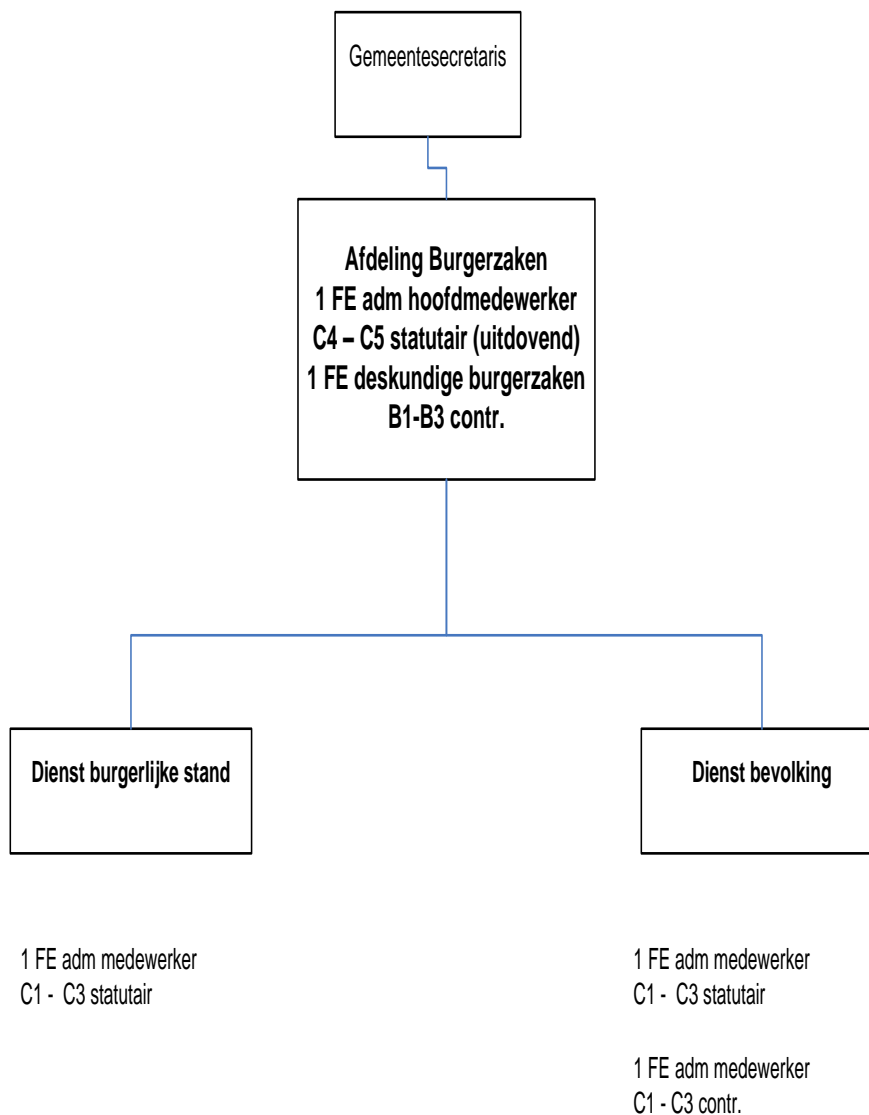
Gemeentesecretaris

Afdeling Burgerzaken
1 FE adm hoofdmedewerker
C4 – C5 statutair (uitdovend)
1 FE deskundige burgerzaken
B1-B3 contr.

Dienst burgerlijke stand

Dienst bevolking

1 FE adm medewerker
C1 - C3 statutair

1 FE adm medewerker
C1 - C3 statutair

1 FE adm medewerker
C1 - C3 contr.